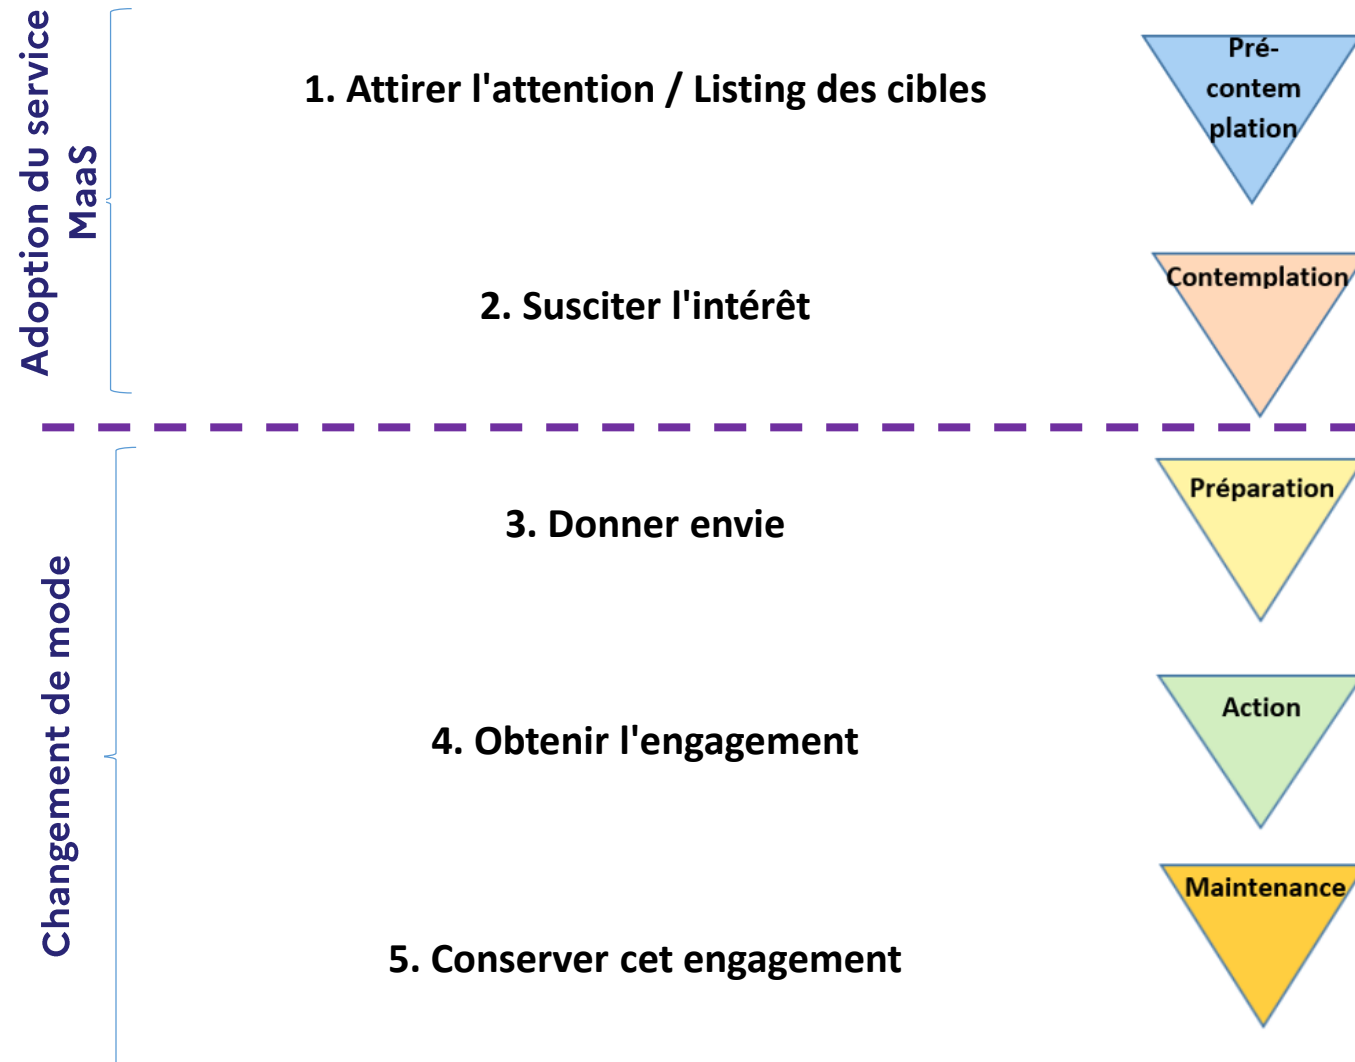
Adoption du service MaaS

1. Attirer l'attention / Listing des cibles

Pré-contem plation

2. Susciter l'intérêt

Contemplation

Changement de mode

3. Donner envie

Préparation

4. Obtenir l'engagement

Action

5. Conserver cet engagement

Maintenance